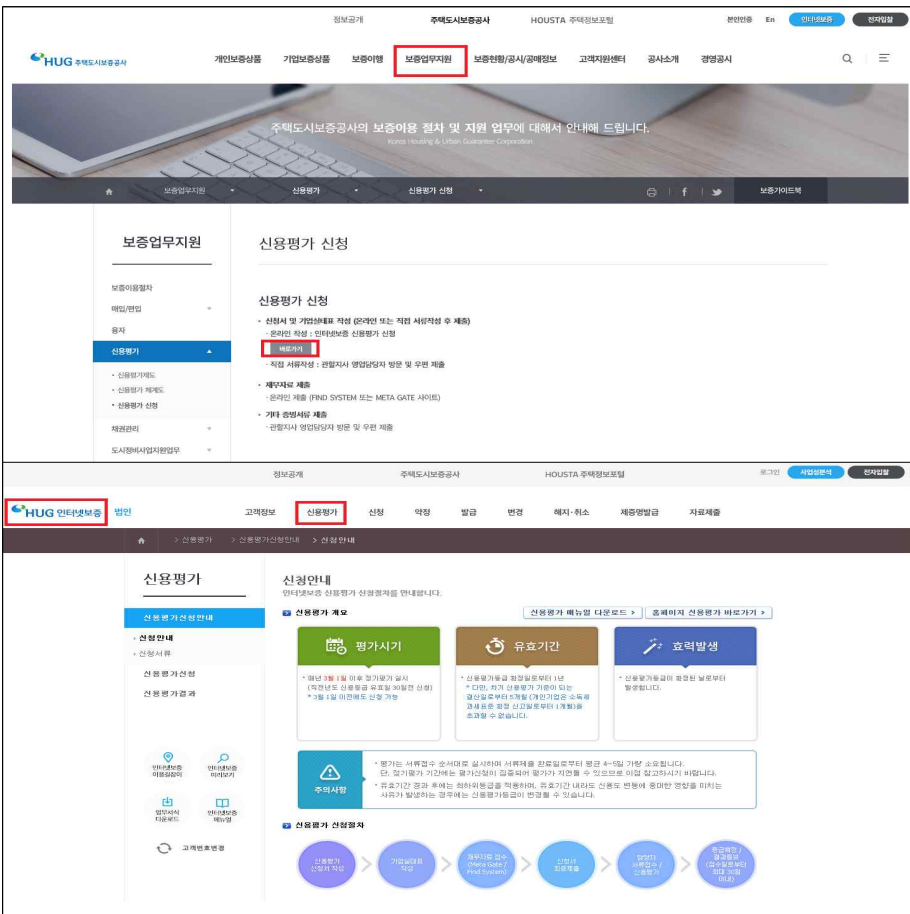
정보공개 주택도시보증공사 HOUSTA 주택정보포털 본인인증 En 인터넷보증 전자입찰

HUG 주택도시보증공사 개인보증상품 기업보증상품 보증이행 보증업무지원 보증현황/공시/공매정보 고객지원센터 공사소개 경영공시

주택도시보증공사의 보증이용 절차 및 지원 업무에 대해서 안내해 드립니다.
Korea Housing & Urban Guarantee Corporation

보증업무지원 신용평가 신용평가 신청 보증가이드북

보증업무지원

보증이용절차
매입/편입
융자
신용평가
· 신용평가제도
· 신용평가 체계도
· 신용평가 신청
채권관리
도시정비사업지원업무

신용평가 신청

신용평가 신청

· 신청서 및 기업실태표 작성 (온라인 또는 직접 서류작성 후 제출)
- 온라인 작성 : 인터넷보증 신용평가 신청
바로가기
- 직접 서류작성 : 관할지사 영업담당자 방문 및 우편 제출
· 재무자료 제출
- 온라인 제출 (FIND SYSTEM 또는 META GATE 사이트)
· 기타 증빙서류 제출
- 관할지사 영업담당자 방문 및 우편 제출

정보공개 주택도시보증공사 HOUSTA 주택정보포털 로그인 사업성분석 전자입찰

HUG 인터넷보증 법인 고객정보 신용평가 신청 약정 발급 변경 해지·취소 제증명발급 자료제출

> 신용평가 > 신용평가신청안내 > 신청안내

신용평가

신용평가신청안내
· 신청안내
· 신청서류
신용평가신청
신용평가결과

인터넷보증 이용절차
인터넷보증 미리보기
업무서식 다운로드
인터넷보증 매뉴얼
고객번호변경

신청안내
인터넷보증 신용평가 신청절차를 안내합니다.

신용평가 개요
신용평가 매뉴얼 다운로드 > 홈페이지 신용평가 바로가기 >

평가시기
· 매년 3월 1일 이후 정기평가 실시 (직전년도 신용등급 유효일 30일전 신청)
*3월 1일 이전에도 신청 가능

유효기간
· 신용평가등급 확정일로부터 1년
* 단, 차기 신용평가 기준이 되는 결산일로부터 5개월 (개인기업은 소득세 과세표준 확정 신고일로부터 1개월)을 초과할 수 없습니다.

효력발생
· 신용평가등급이 확정된 날로부터 발생합니다.

주의사항
· 평가는 서류접수 순서대로 실시하며 서류제출 완료일로부터 평균 4~5일 가량 소요됩니다.
단, 정기평가 기간에는 평가신청이 집중되어 평가가 지연될 수 있으므로 이점 참고하시기 바랍니다.
· 유효기간 경과 후에는 최하위등급을 적용하며, 유효기간 내라도 신용도 변동에 중대한 영향을 미치는 사유가 발생하는 경우에는 신용평가등급이 변경될 수 있습니다.

신용평가 신청절차

신용평가 신청서 작성 > 기업실태표 작성 > 재무자료 접수 (Meta Gate / Find System) > 신청서 최종제출 > 영업지 서류접수 / 신용평가 > 등급확정 / 결과통보 (접수일로부터 최대 30일 이내)